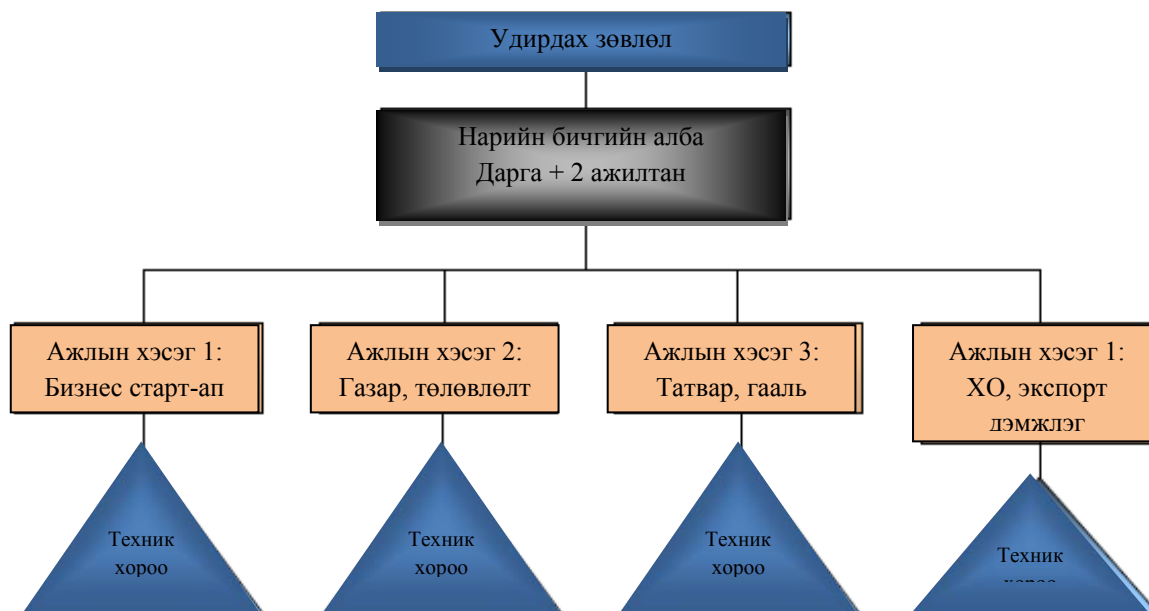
Удирдах зөвлөл

Нарийн бичгийн алба
Дарга + 2 ажилтан

Ажлын хэсэг 1:
Бизнес старт-ап

Ажлын хэсэг 2:
Газар, төлөвлөлт

Ажлын хэсэг 3:
Татвар, гааль

Ажлын хэсэг 1:
ХО, экспорт дэмжлэг

Техник хороо

Техник хороо

Техник хороо

Техник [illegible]